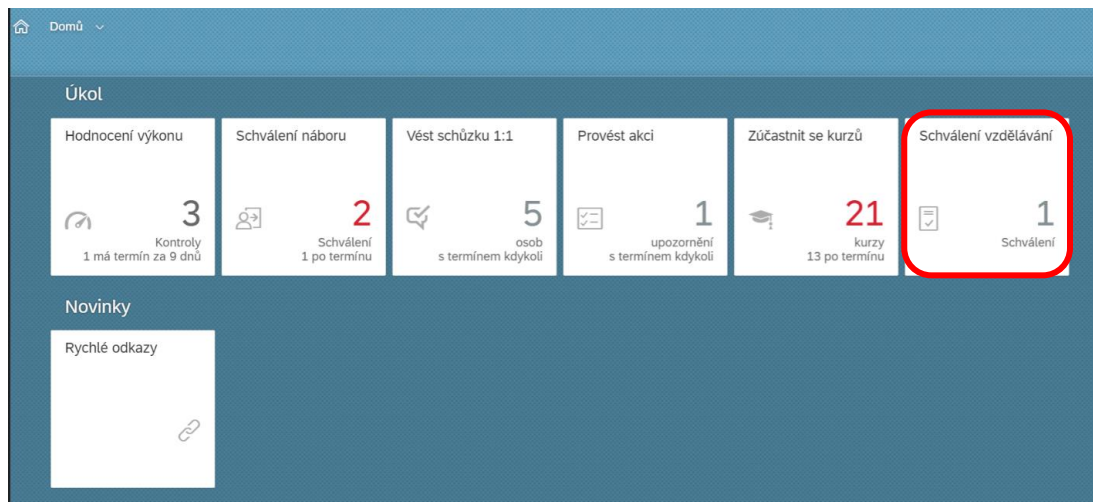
Domů

Úkol

Hodnocení výkonu
3
Kontroly
1 má termín za 9 dnů

Schválení náboru
2
Schválení
1 po termínu

Vést schůzku 1:1
5
osob
s termínem kdykoli

Provést akci
1
upozornění
s termínem kdykoli

Zúčastnit se kurzů
21
kurzy
13 po termínu

Schválení vzdělávání
1
Schválení

Novinky

Rychlé odkazy